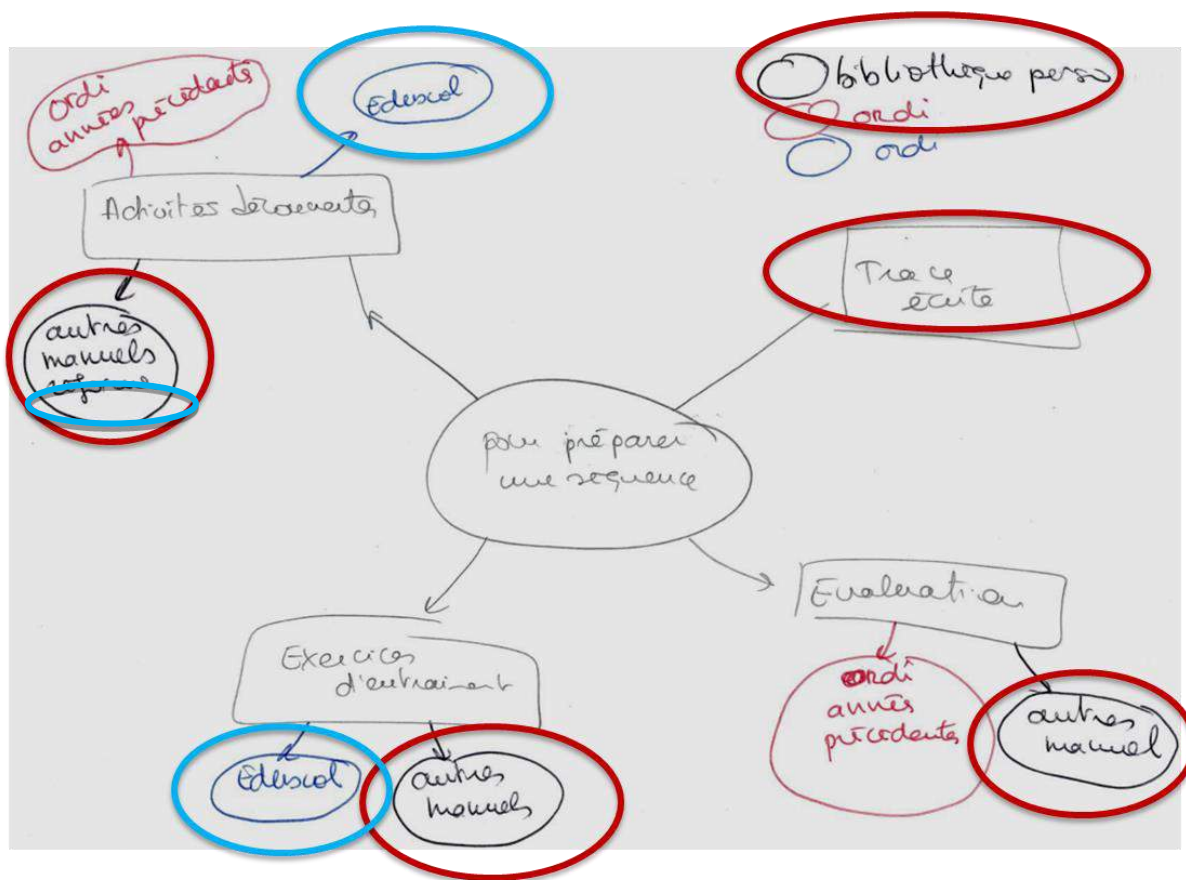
Ordi années précédents

Eduscol

Activités découvertes

autres manuels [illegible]

bibliothèque perso
ordi
ordi

Trace écrite

pour préparer une séquence

Evaluation

ordi années précédentes

autres manuel

Exercices d'entraînement

Eduscol

autres manuels